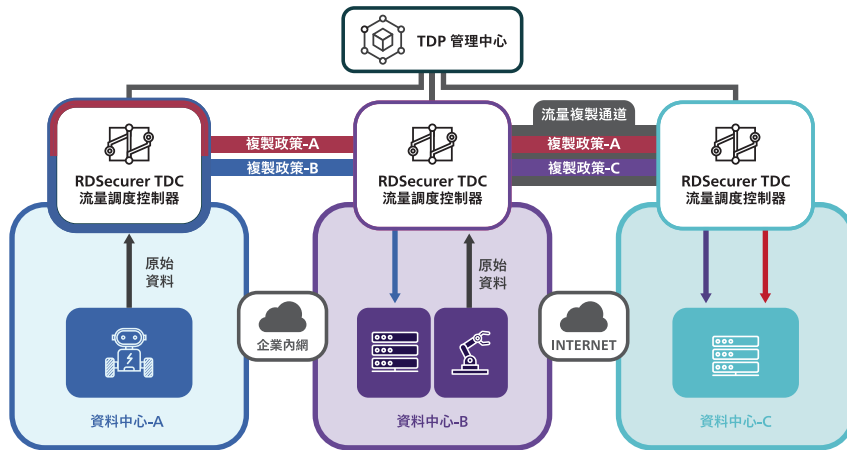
TDP 管理中心

流量複製通道

複製政策-A
複製政策-B
複製政策-A
複製政策-C

RDSecurer TDC
流量調度控制器

RDSecurer TDC
流量調度控制器

RDSecurer TDC
流量調度控制器

原始
資料

原始
資料

企業內網

INTERNET

資料中心-A

資料中心-B

資料中心-C